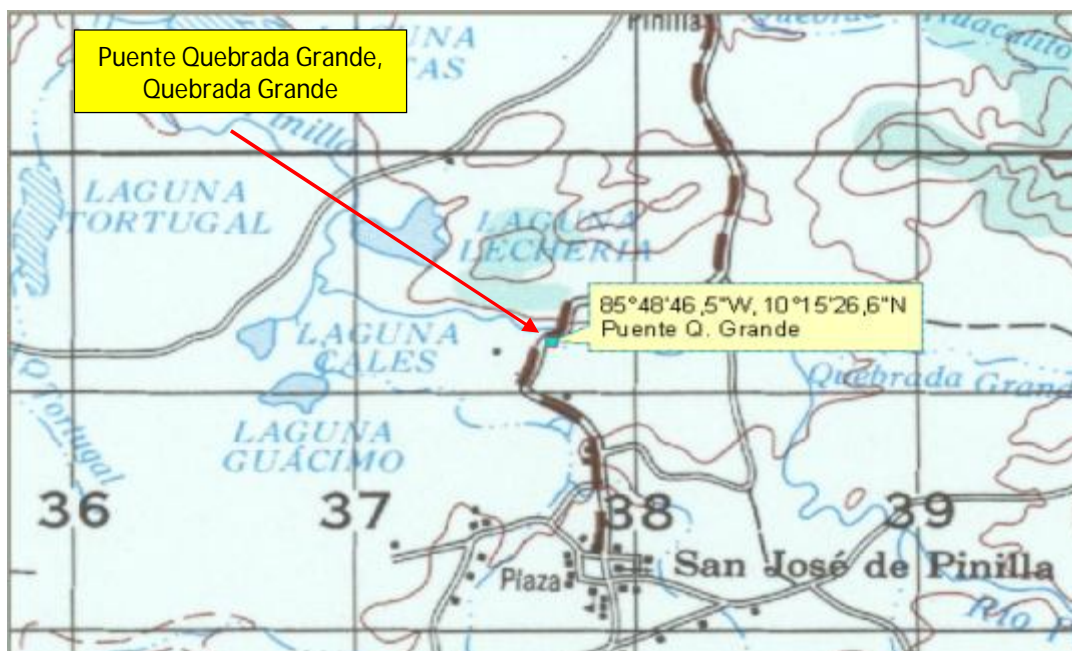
Puente Quebrada Grande, Quebrada Grande

Pinilla

Quebrada

Guacalito

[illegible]NA

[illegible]AS

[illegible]nillo

LAGUNA TORTUGAL

LAGUNA LECHERIA

85°48'46,5"W, 10°15'26,6"N
Puente Q. Grande

LAGUNA CALES

Quebrada Grande

LAGUNA GUÁCIMO

Q. Tortugal

36

37

38

39

Plaza

San José de Pinilla

Río P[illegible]